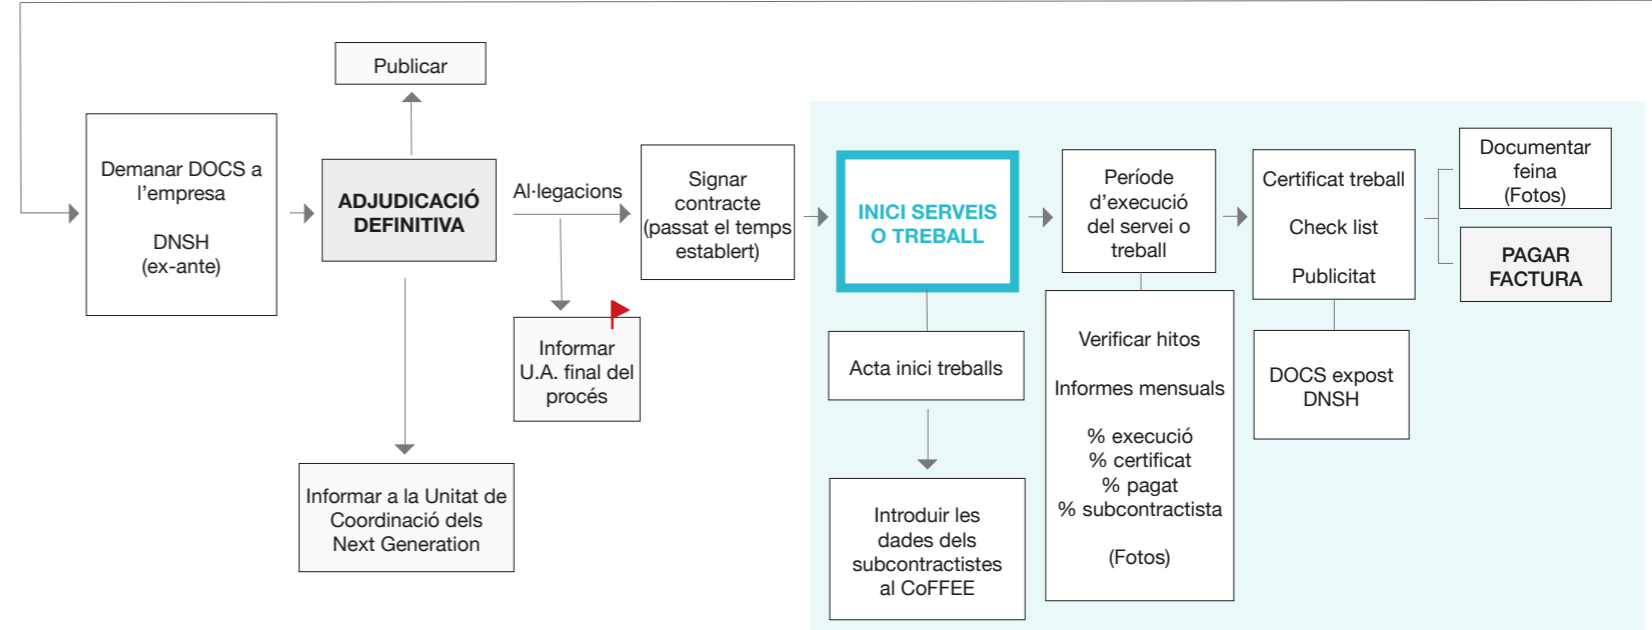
Publicar

Demanar DOCS a l'empresa

DNSH
(ex-ante)

ADJUDICACIÓ DEFINITIVA

Al·legacions

Signar contracte (passat el temps establert)

Informar U.A. final del procés

Informar a la Unitat de Coordinació dels Next Generation

INICI SERVEIS O TREBALL

Acta inici treballs

Introduir les dades dels subcontractistes al CoFFEE

Període d'execució del servei o treball

Verificar hitos

Informes mensuals

% execució
% certificat
% pagat
% subcontractista

(Fotos)

Certificat treball

Check list

Publicitat

DOCS expost DNSH

Documentar feina (Fotos)

PAGAR FACTURA